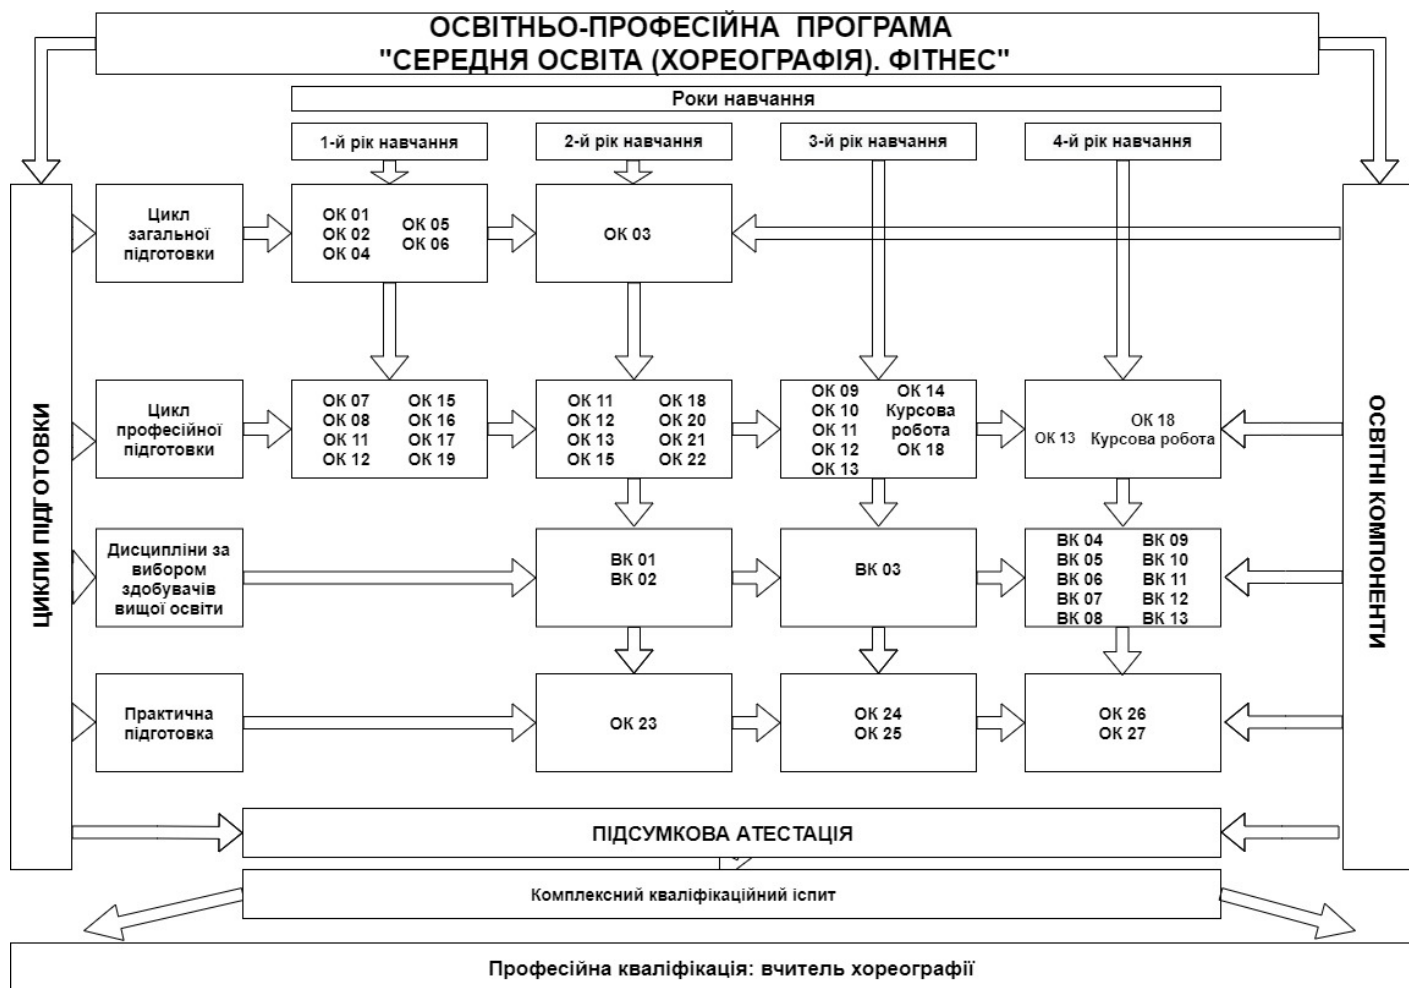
ОСВІТНЬО-ПРОФЕСІЙНА ПРОГРАМА
"СЕРЕДНЯ ОСВІТА (ХОРЕОГРАФІЯ). ФІТНЕС"

Роки навчання

1-й рік навчання
2-й рік навчання
3-й рік навчання
4-й рік навчання

ЦИКЛИ ПІДГОТОВКИ

ОСВІТНІ КОМПОНЕНТИ

Цикл загальної підготовки

ОК 01
ОК 02
ОК 04
ОК 05
ОК 06

ОК 03

Цикл професійної підготовки

ОК 07
ОК 08
ОК 11
ОК 12
ОК 15
ОК 16
ОК 17
ОК 19

ОК 11
ОК 12
ОК 13
ОК 15
ОК 18
ОК 20
ОК 21
ОК 22

ОК 09
ОК 10
ОК 11
ОК 12
ОК 13
ОК 14
Курсова робота
ОК 18

ОК 13
ОК 18
Курсова робота

Дисципліни за вибором здобувачів вищої освіти

ВК 01
ВК 02

ВК 03

ВК 04
ВК 05
ВК 06
ВК 07
ВК 08
ВК 09
ВК 10
ВК 11
ВК 12
ВК 13

Практична підготовка

ОК 23

ОК 24
ОК 25

ОК 26
ОК 27

ПІДСУМКОВА АТЕСТАЦІЯ

Комплексний кваліфікаційний іспит

Професійна кваліфікація: вчитель хореографії